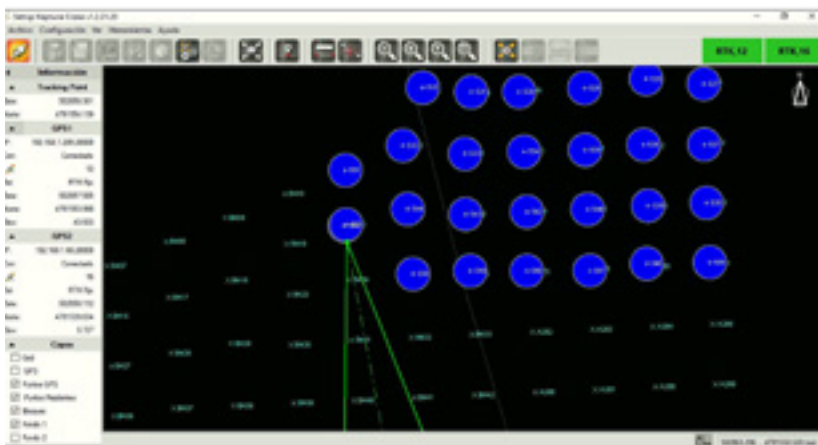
Settings Neptune Ecoss v1.2.21.20

Archivo Configuración Ver Herramientas Ayuda

RTK 12

RTK 16

Información

Tracking Point

GPS1

Conectado

RTK fix

GPS2

Conectado

RTK fix

Capas

Grid

GPS

Puntos GPS

Puntos Replanteo

Bloques

Fondo 1

Fondo 2